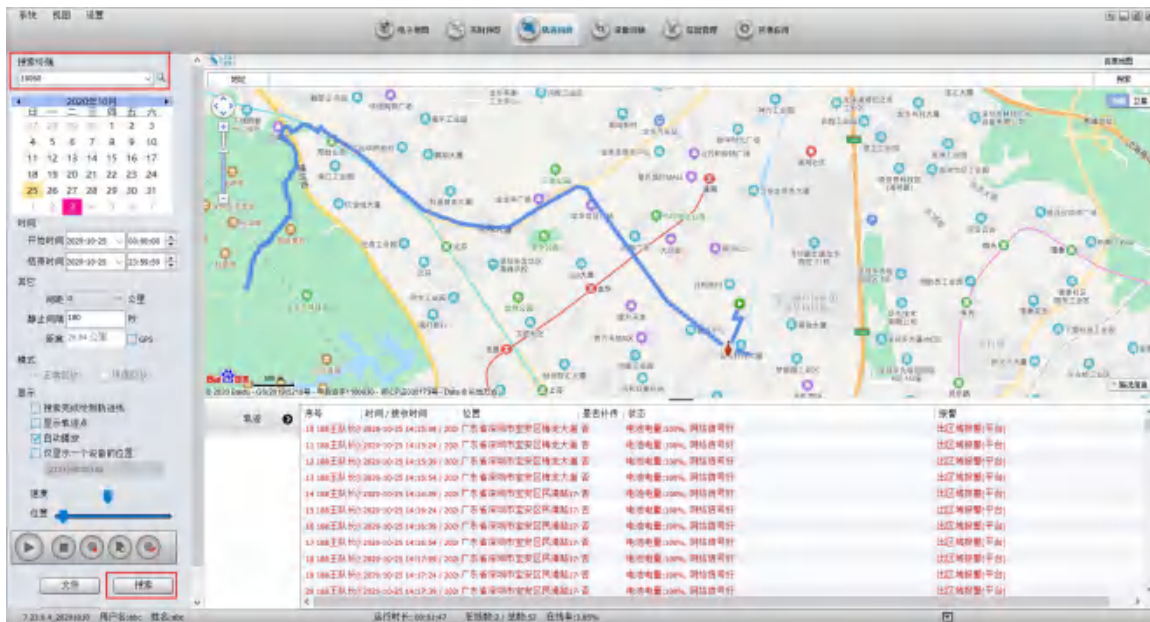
系统 视图 设置

电子地图 实时监控 轨迹回放 设备回放 报警管理 报表应用

搜索终端
2020年10月
日 一 二 三 四 五 六
27 28 29 30 1 2 3
4 5 6 7 8 9 10
11 12 13 14 15 16 17
18 19 20 21 22 23 24
25 26 27 28 29 30 31
1 2 3 4 5 6 7

时间
开始时间 2020-10-25 00:00:00
结束时间 2020-10-25 23:59:59

其它
距离 0 公里
静止间隔 180 秒
里程 公里 GPS

模式

显示
自动播放

速度
位置

文件 搜索

序号 时间/接收时间 位置 是否补传 状态 报警
| 序号 | 时间 / 接收时间 | 位置 | 是否补传 | 状态 | 报警 |
|---|---|---|---|---|---|
| 11 | 2020-10-25 14:15:08 | 广东省深圳市宝安区 | 否 | 电池电量:100%, 网络信号好 | 出区域报警(平台) |
| 12 | 2020-10-25 14:15:24 | 广东省深圳市宝安区 | 否 | 电池电量:100%, 网络信号好 | 出区域报警(平台) |
| 13 | 2020-10-25 14:15:39 | 广东省深圳市宝安区 | 否 | 电池电量:100%, 网络信号好 | 出区域报警(平台) |
| 13 | 2020-10-25 14:15:54 | 广东省深圳市宝安区 | 否 | 电池电量:100%, 网络信号好 | 出区域报警(平台) |
| 14 | 2020-10-25 14:16:09 | 广东省深圳市宝安区 | 否 | 电池电量:100%, 网络信号好 | 出区域报警(平台) |
| 15 | 2020-10-25 14:16:24 | 广东省深圳市宝安区 | 否 | 电池电量:100%, 网络信号好 | 出区域报警(平台) |
| 16 | 2020-10-25 14:16:39 | 广东省深圳市宝安区 | 否 | 电池电量:100%, 网络信号好 | 出区域报警(平台) |
| 17 | 2020-10-25 14:16:54 | 广东省深圳市宝安区 | 否 | 电池电量:100%, 网络信号好 | 出区域报警(平台) |
| 17 | 2020-10-25 14:17:09 | 广东省深圳市宝安区 | 否 | 电池电量:100%, 网络信号好 | 出区域报警(平台) |
| 18 | 2020-10-25 14:17:24 | 广东省深圳市宝安区 | 否 | 电池电量:100%, 网络信号好 | 出区域报警(平台) |
| 19 | 2020-10-25 14:17:39 | 广东省深圳市宝安区 | 否 | 电池电量:100%, 网络信号好 | 出区域报警(平台) |

用户名:abc 姓名:abc 运行时长: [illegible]